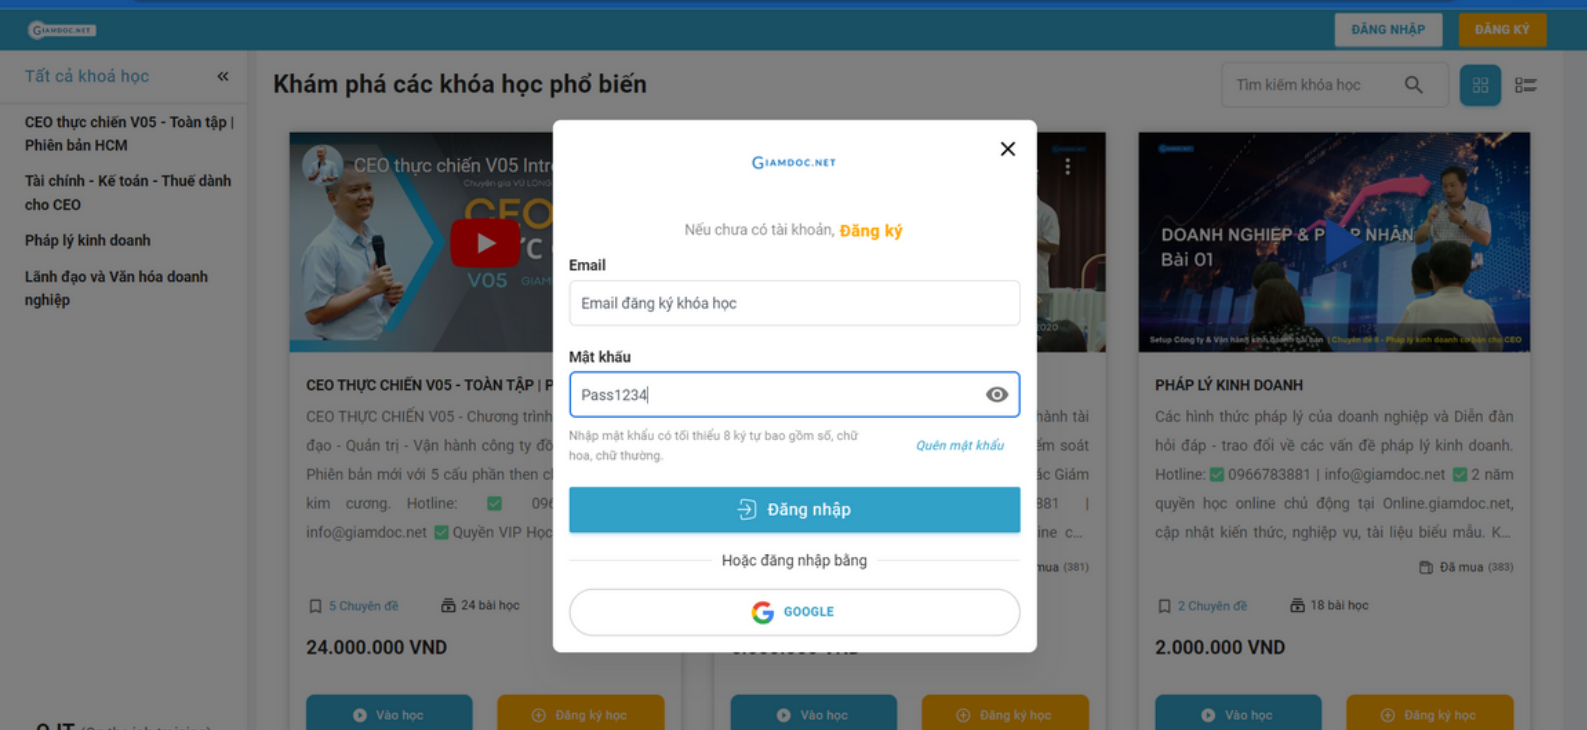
GIAMDOC.NET

ĐĂNG NHẬP ĐĂNG KÝ

Tất cả khoá học «

CEO thực chiến V05 - Toàn tập | Phiên bản HCM

Tài chính - Kế toán - Thuế dành cho CEO

Pháp lý kinh doanh

Lãnh đạo và Văn hóa doanh nghiệp

Khám phá các khóa học phổ biến

Tìm kiếm khóa học

CEO thực chiến V05 Intr

CEO

V05

CEO THỰC CHIẾN V05 - TOÀN TẬP | P

CEO THỰC CHIẾN V05 - Chương trình đạo - Quản trị - Vận hành công ty đ Phiên bản mới với 5 cấu phần then c kim cương. Hotline: 09 info@giamdoc.net Quyền VIP Học

5 Chuyên đề 24 bài học

24.000.000 VND

Vào học Đăng ký học

hành tài ểm soát ác Giám 881 | ine c...

mua (381)

Vào học Đăng ký học

DOANH NGHIỆP & P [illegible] NHÂN Bài 01

PHÁP LÝ KINH DOANH

Các hình thức pháp lý của doanh nghiệp và Diễn đàn hỏi đáp - trao đổi về các vấn đề pháp lý kinh doanh. Hotline: 0966783881 | info@giamdoc.net 2 năm quyền học online chủ động tại Online.giamdoc.net, cập nhật kiến thức, nghiệp vụ, tài liệu biểu mẫu. K...

Đã mua (383)

2 Chuyên đề 18 bài học

2.000.000 VND

Vào học Đăng ký học

GIAMDOC.NET

Nếu chưa có tài khoản, Đăng ký

Email

Email đăng ký khóa học

Mật khẩu

Pass1234

Nhập mật khẩu có tối thiểu 8 ký tự bao gồm số, chữ hoa, chữ thường.

Quên mật khẩu

Đăng nhập

Hoặc đăng nhập bằng

GOOGLE